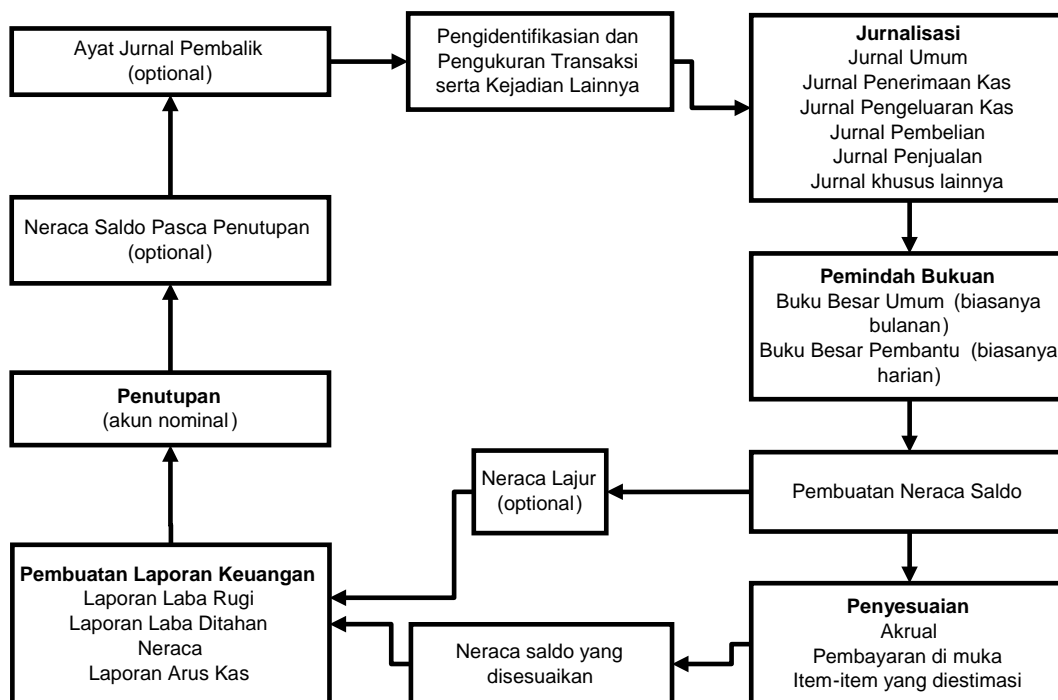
Ayat Jurnal Pembalik (optional)

Pengidentifikasian dan Pengukuran Transaksi serta Kejadian Lainnya

**Jurnalisasi**
Jurnal Umum
Jurnal Penerimaan Kas
Jurnal Pengeluaran Kas
Jurnal Pembelian
Jurnal Penjualan
Jurnal khusus lainnya

Neraca Saldo Pasca Penutupan (optional)

**Pemindah Bukuan**
Buku Besar Umum (biasanya bulanan)
Buku Besar Pembantu (biasanya harian)

**Penutupan**
(akun nominal)

Neraca Lajur (optional)

Pembuatan Neraca Saldo

**Pembuatan Laporan Keuangan**
Laporan Laba Rugi
Laporan Laba Ditahan
Neraca
Laporan Arus Kas

Neraca saldo yang disesuaikan

**Penyesuaian**
Akrual
Pembayaran di muka
Item-item yang diestimasi